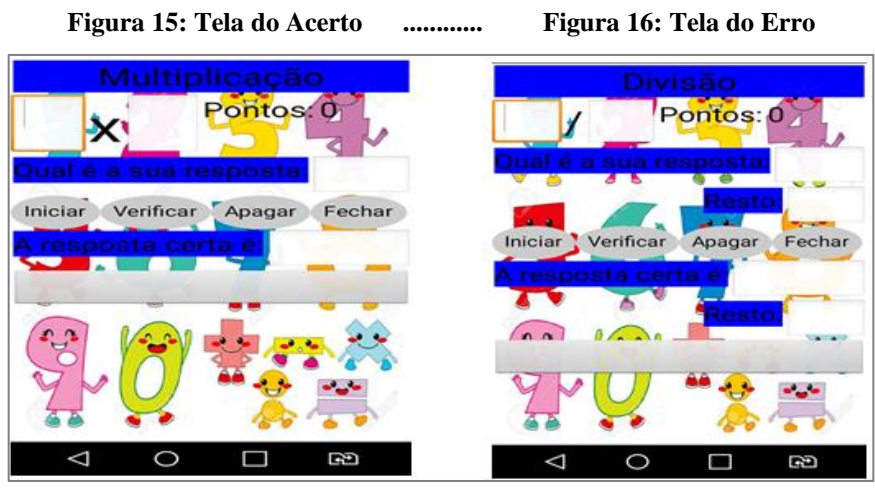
Figura 15: Tela do Acerto ............ Figura 16: Tela do Erro

Multiplicação

X

Pontos: 0

Qual é a sua resposta:

Iniciar

Verificar

Apagar

Fechar

A resposta certa é:

Divisão

/

Pontos: 0

Qual é a sua resposta:

Resto:

Iniciar

Verificar

Apagar

Fechar

A resposta certa é:

Resto: